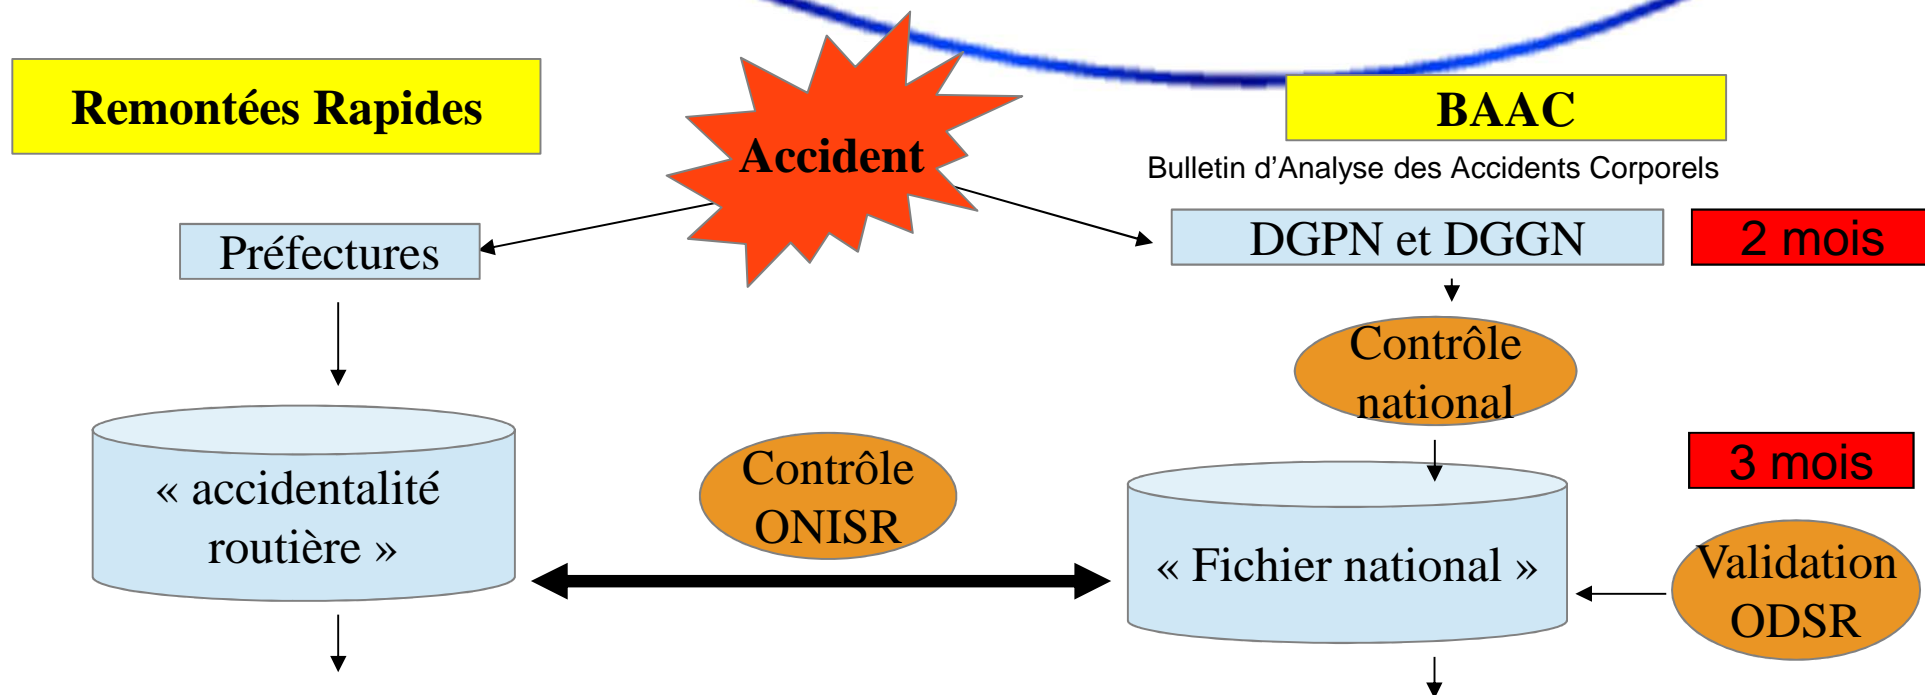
Remontées Rapides

Accident

BAAC

Bulletin d'Analyse des Accidents Corporels

Préfectures

DGPN et DGGN

2 mois

Contrôle national

« accidentalité routière »

Contrôle ONISR

3 mois

« Fichier national »

Validation ODSR